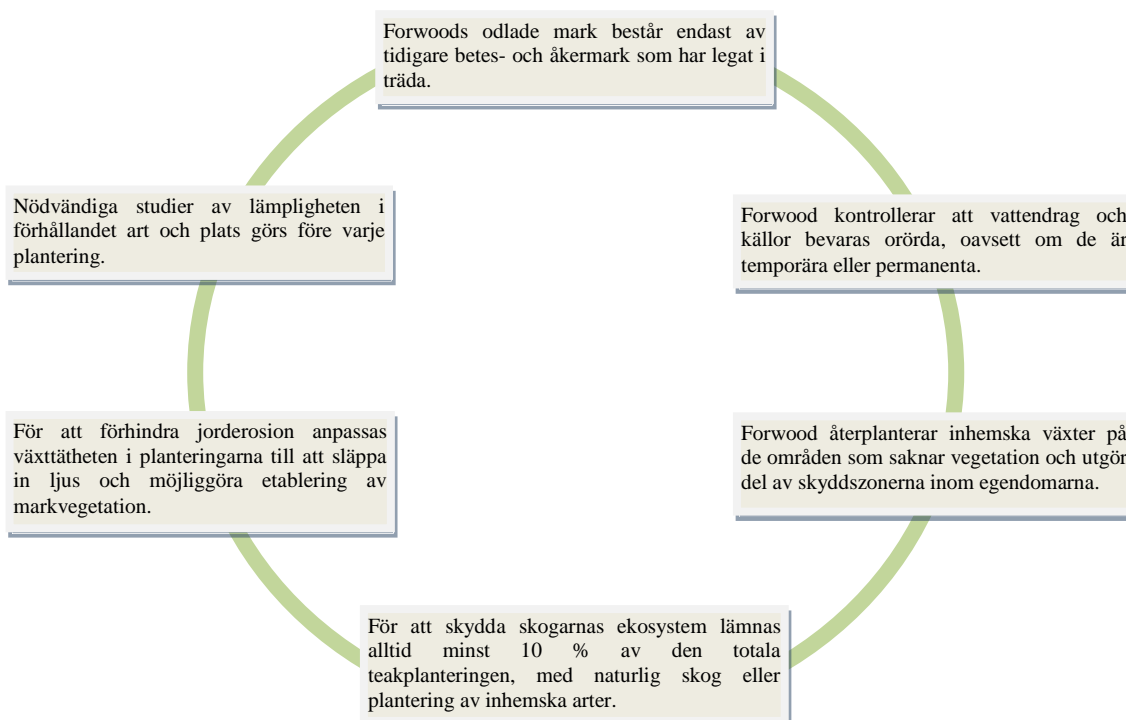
Forwoods odlade mark består endast av tidigare betes- och åkermark som har legat i träda.

Forwood kontrollerar att vattendrag och källor bevaras orörda, oavsett om de är temporära eller permanenta.

Forwood återplanterar inhemska växter på de områden som saknar vegetation och utgör del av skyddszonerna inom egendomarna.

För att skydda skogarnas ekosystem lämnas alltid minst 10 % av den totala teakplanteringen, med naturlig skog eller plantering av inhemska arter.

För att förhindra jorderosion anpassas växttätheten i planteringarna till att släppa in ljus och möjliggöra etablering av markvegetation.

Nödvändiga studier av lämpligheten i förhållandet art och plats görs före varje plantering.